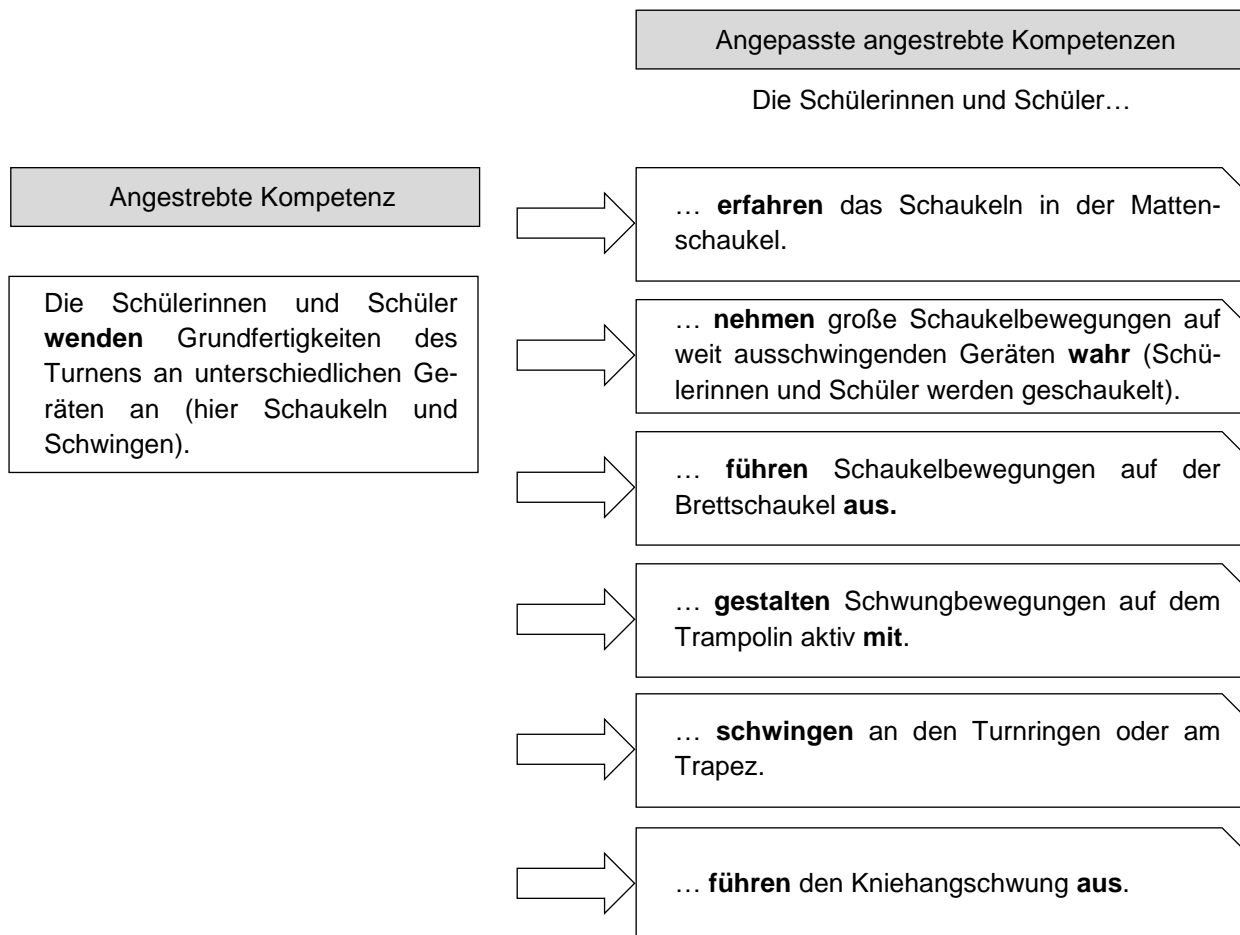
Angepasste angestrebte Kompetenzen

Die Schülerinnen und Schüler…

Angestrebte Kompetenz

Die Schülerinnen und Schüler **wenden** Grundfertigkeiten des Turnens an unterschiedlichen Geräten an (hier Schaukeln und Schwingen).

… **erfahren** das Schaukeln in der Mattenschaukel.

… **nehmen** große Schaukelbewegungen auf weit ausschwingenden Geräten **wahr** (Schülerinnen und Schüler werden geschaukelt).

… **führen** Schaukelbewegungen auf der Brettschaukel **aus.**

… **gestalten** Schwungbewegungen auf dem Trampolin aktiv **mit**.

… **schwingen** an den Turnringen oder am Trapez.

… **führen** den Kniehangschwung **aus**.